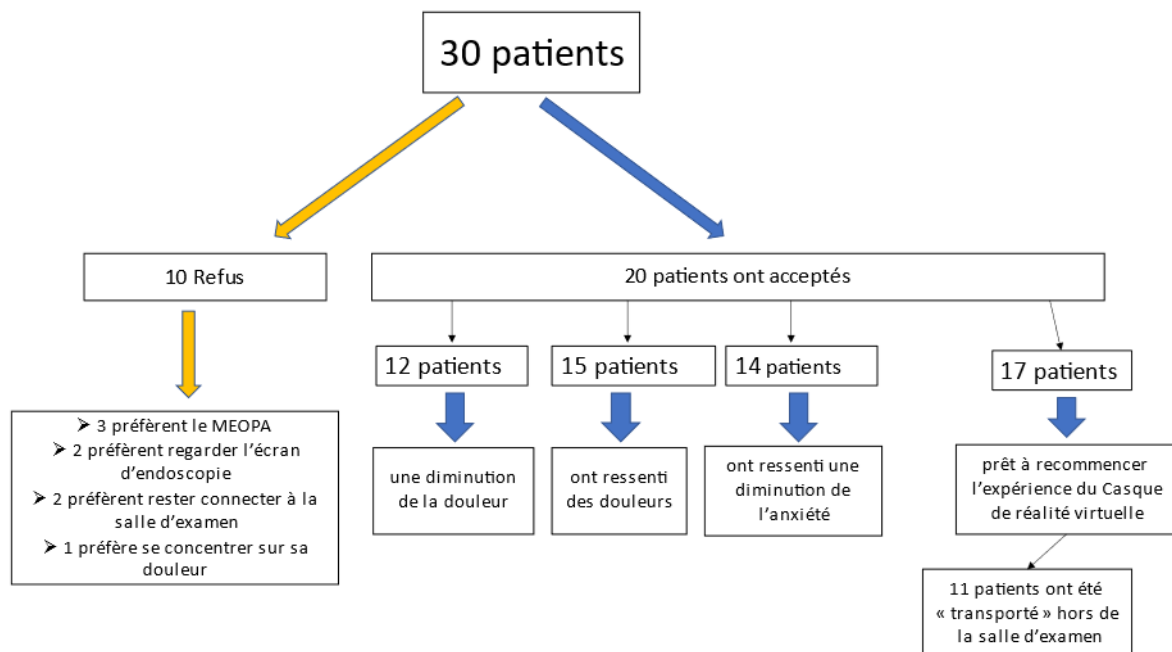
30 patients

10 Refus

20 patients ont acceptés

➢ 3 préfèrent le MEOPA
➢ 2 préfèrent regarder l'écran d'endoscopie
➢ 2 préfèrent rester connecter à la salle d'examen
➢ 1 préfère se concentrer sur sa douleur

12 patients

une diminution de la douleur

15 patients

ont ressenti des douleurs

14 patients

ont ressenti une diminution de l'anxiété

17 patients

prêt à recommencer l'expérience du Casque de réalité virtuelle

11 patients ont été « transporté » hors de la salle d'examen